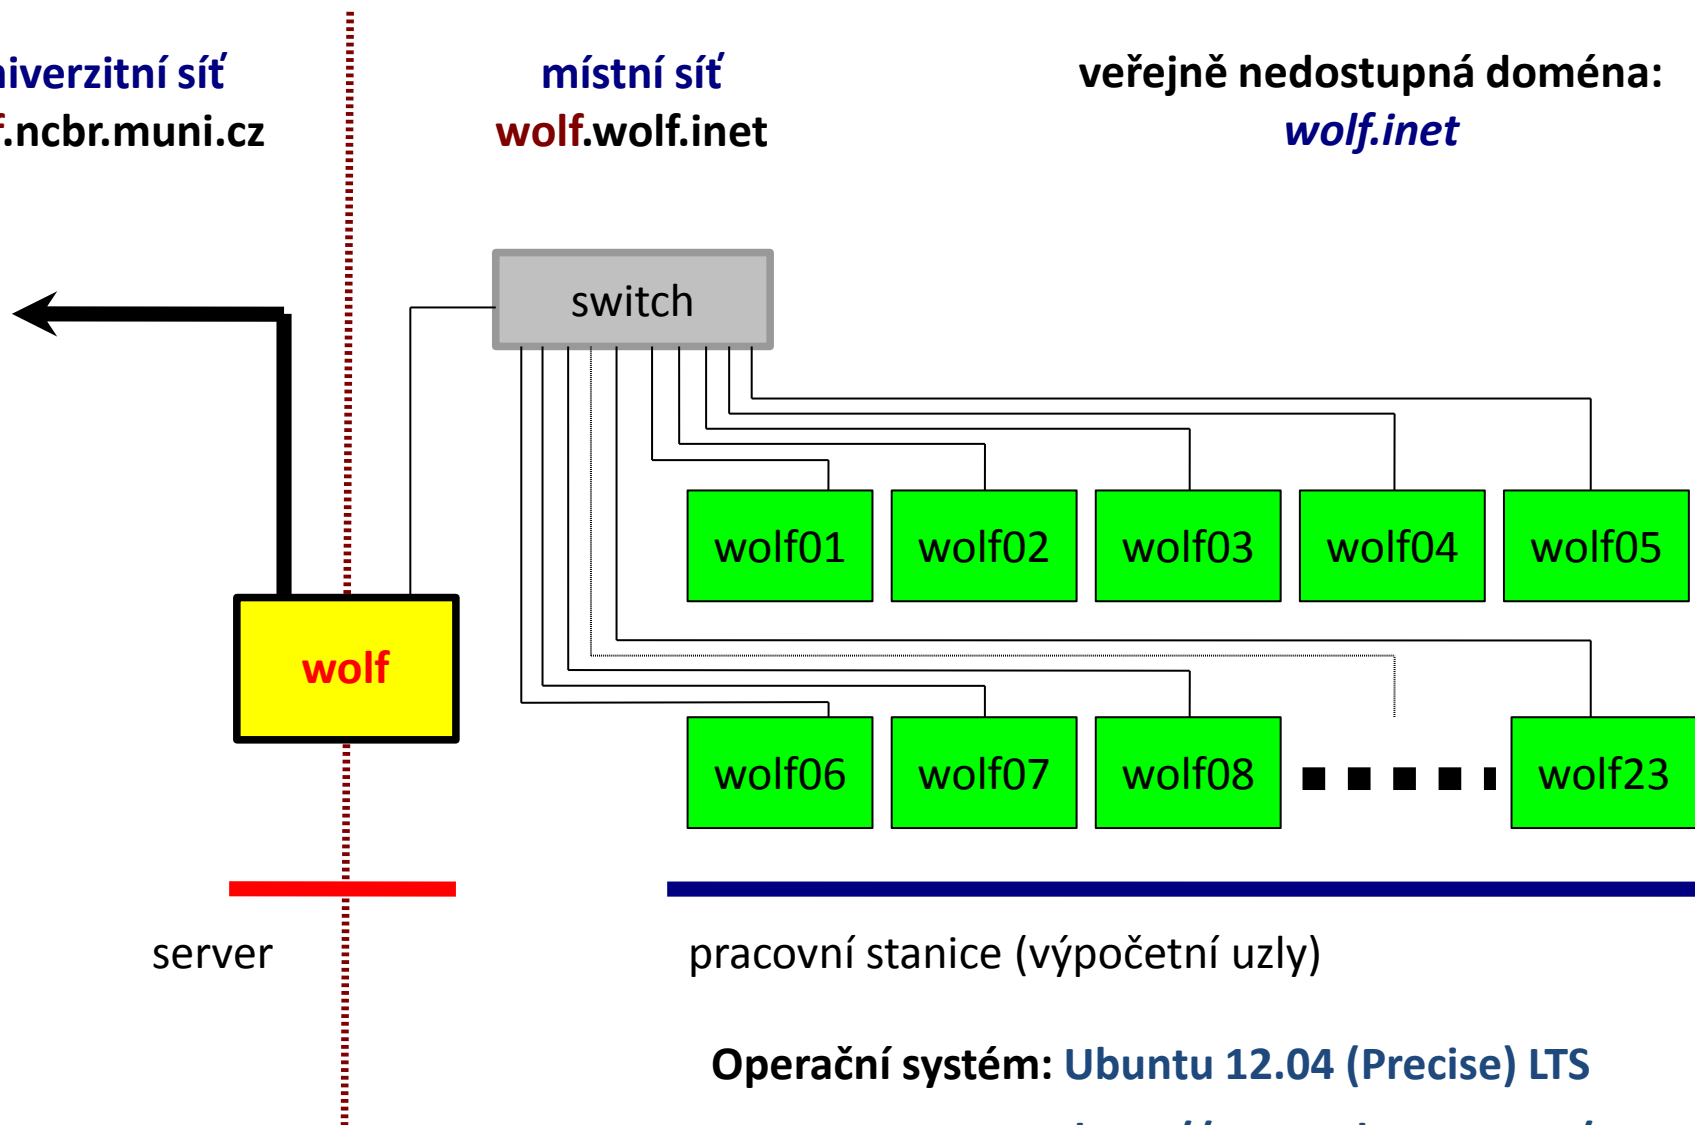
iverzitní síť
f.ncbr.muni.cz

místní síť
wolf.wolf.inet

veřejně nedostupná doména:
wolf.inet

switch

wolf01 wolf02 wolf03 wolf04 wolf05

wolf

wolf06 wolf07 wolf08 wolf23

server

pracovní stanice (výpočetní uzly)

Operační systém: Ubuntu 12.04 (Precise) LTS

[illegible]